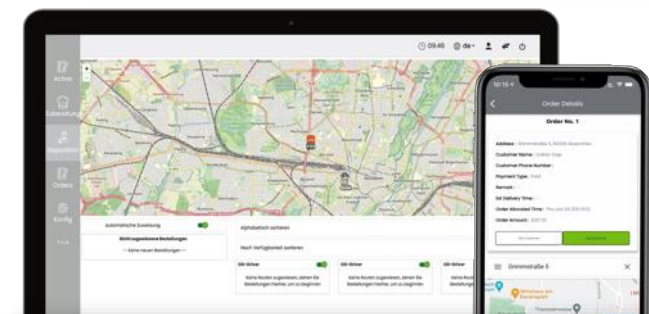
09:46 de

Aktiver

Zubereitung

Disposition

Orders

Konfig

automatische Zuweisung

Nicht zugewiesene Bestellungen

— keine neuen Bestellungen —

Alphabetisch sortieren

Nach Verfügbarkeit sortieren

Git-Driver

Keine Routen zugewiesen, ziehen Sie Bestellungen hierher, um zu beginnen

Git-Driver

Keine Routen zugewiesen, ziehen Sie Bestellungen hierher, um zu beginnen

Git-Driver

Keine Routen zugewiesen, ziehen Sie Bestellungen hierher, um zu beginnen

10:15

Order Details

Order No. 1

Address : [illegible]

Customer Name : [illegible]

Customer Phone Number :

Payment Type : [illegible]

Remark :

Est Delivery Time :

Order Allocated Time : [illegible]

Order Amount : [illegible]

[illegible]

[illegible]

Grimmestraße 5